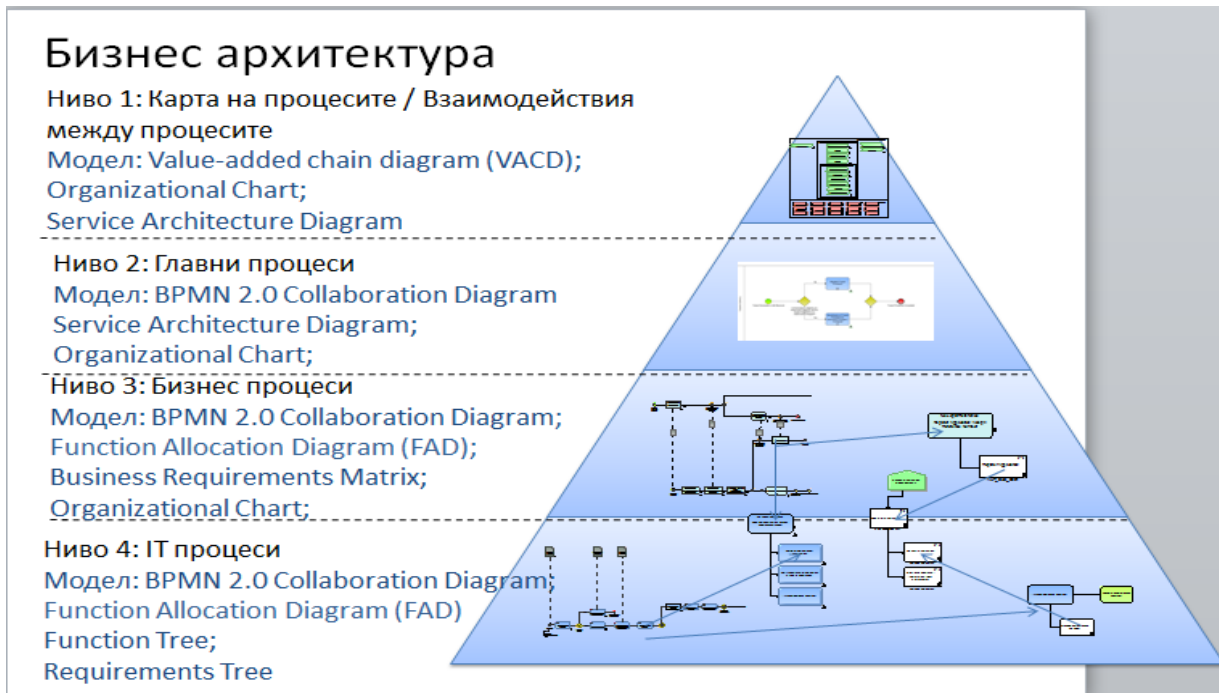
Бизнес архитектура

Ниво 1: Карта на процесите / Взаимодействия между процесите
Модел: Value-added chain diagram (VACD);
Organizational Chart;
Service Architecture Diagram

Ниво 2: Главни процеси
Модел: BPMN 2.0 Collaboration Diagram
Service Architecture Diagram;
Organizational Chart;

Ниво 3: Бизнес процеси
Модел: BPMN 2.0 Collaboration Diagram;
Function Allocation Diagram (FAD);
Business Requirements Matrix;
Organizational Chart;

Ниво 4: IT процеси
Модел: BPMN 2.0 Collaboration Diagram;
Function Allocation Diagram (FAD)
Function Tree;
Requirements Tree